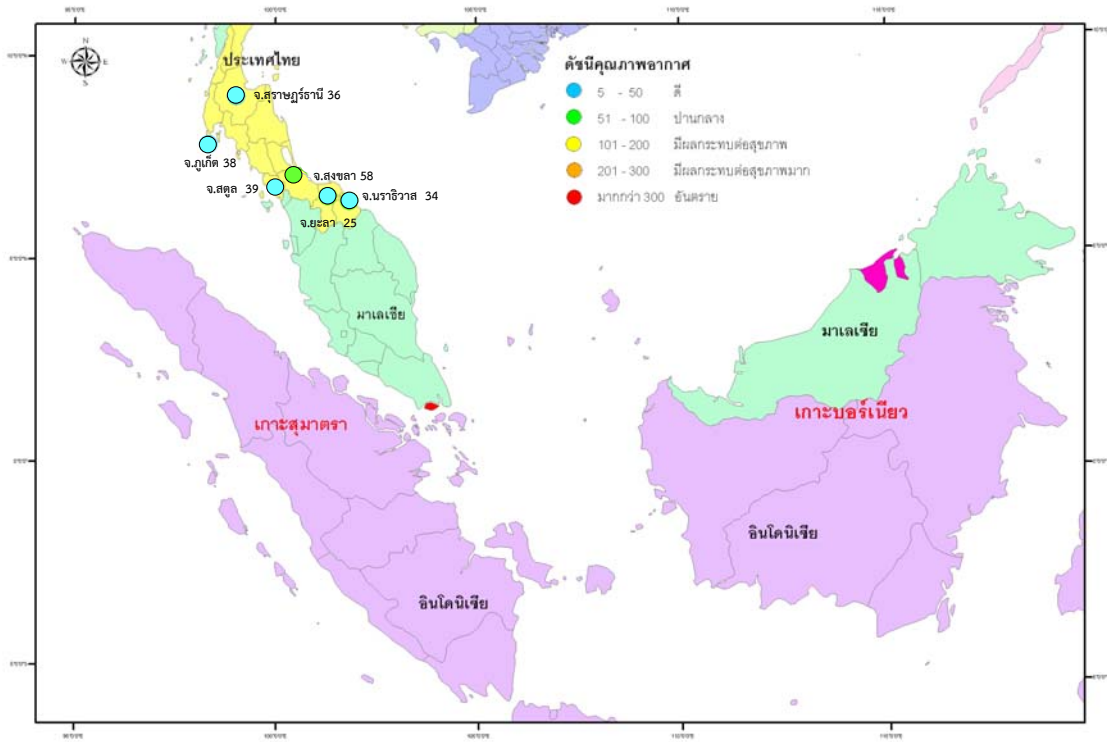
ประเทศไทย

จ.สุราษฎร์ธานี 36

จ.ภูเก็ต 38

จ.สงขลา 58

จ.สตูล 39

จ.นราธิวาส 34

จ.ยะลา 25

ดัชนีคุณภาพอากาศ

| | | |
|---|---|---|
| 5 - 50 | ดี |
| 51 - 100 | ปานกลาง |
| 101 - 200 | มีผลกระทบต่อสุขภาพ |
| 201 - 300 | มีผลกระทบต่อสุขภาพมาก |
| มากกว่า 300 | อันตราย |

มาเลเซีย

มาเลเซีย

เกาะสุมาตรา

เกาะบอร์เนียว

อินโดนิเซีย

อินโดนิเซีย